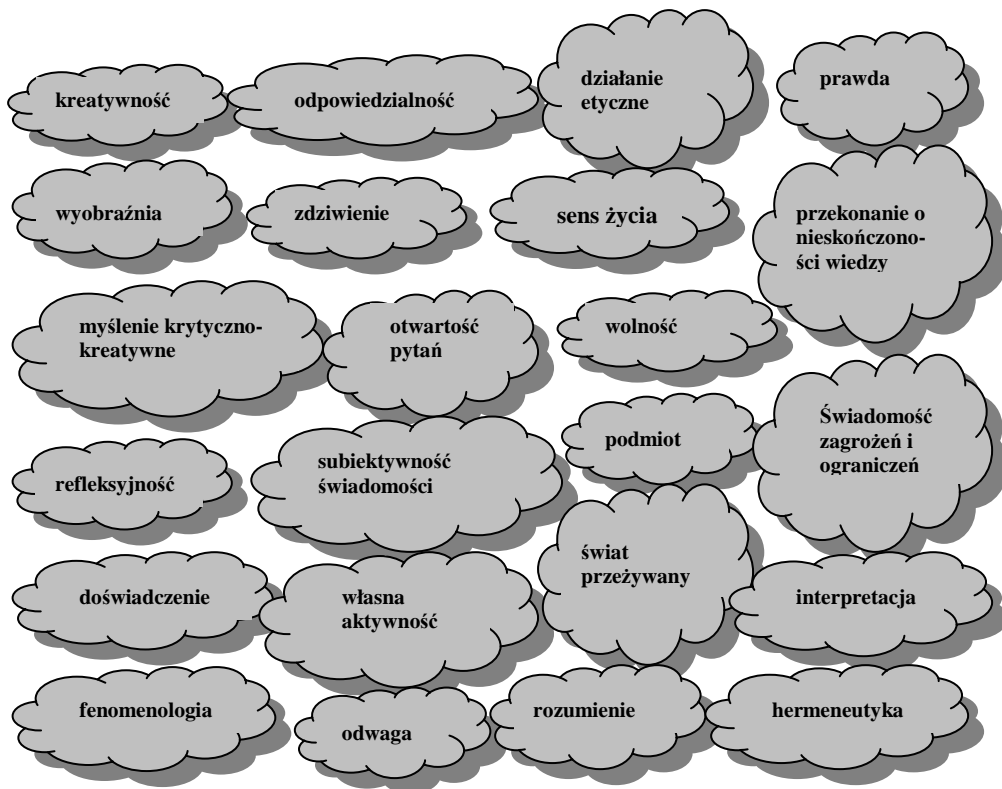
kreatywność

odpowiedzialność

działanie etyczne

prawda

wyobraźnia

zdziwienie

sens życia

przekonanie o nieskończoności wiedzy

myślenie krytyczno-kreatywne

otwartość pytań

wolność

podmiot

Świadomość zagrożeń i ograniczeń

refleksyjność

subiektywność świadomości

świat przeżywany

doświadczenie

własna aktywność

interpretacja

fenomenologia

odwaga

rozumienie

hermeneutyka